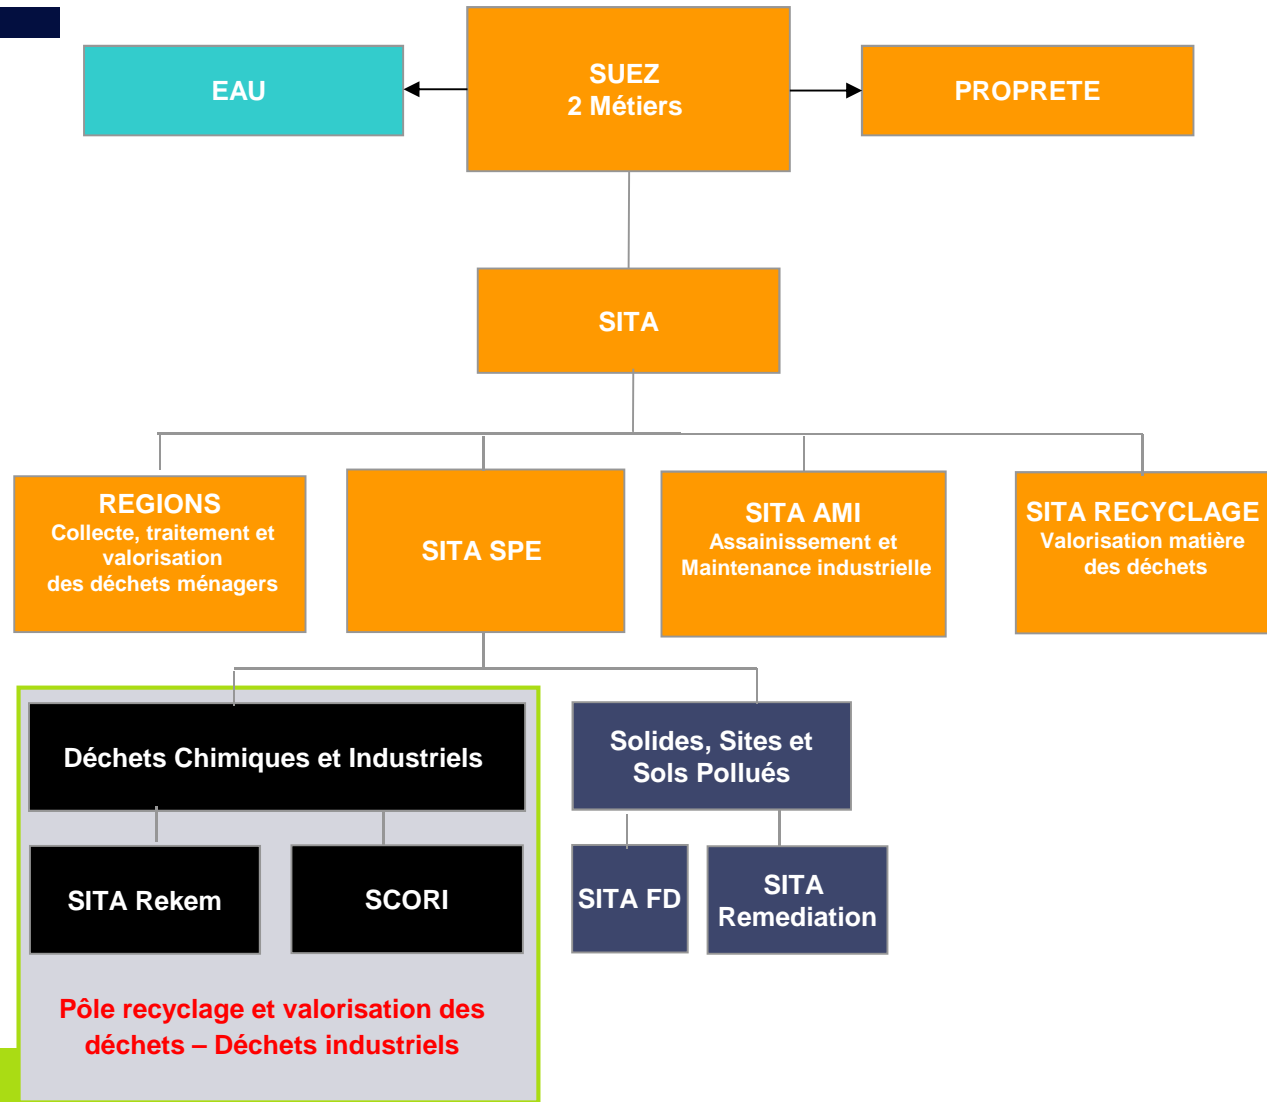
EAU

SUEZ
2 Métiers

PROPRETE

SITA

REGIONS
Collecte, traitement et valorisation des déchets ménagers

SITA SPE

SITA AMI
Assainissement et Maintenance industrielle

SITA RECYCLAGE
Valorisation matière des déchets

Déchets Chimiques et Industriels

SITA Rekem

SCORI

Pôle recyclage et valorisation des déchets – Déchets industriels

Solides, Sites et Sols Pollués

SITA FD

SITA Remediation